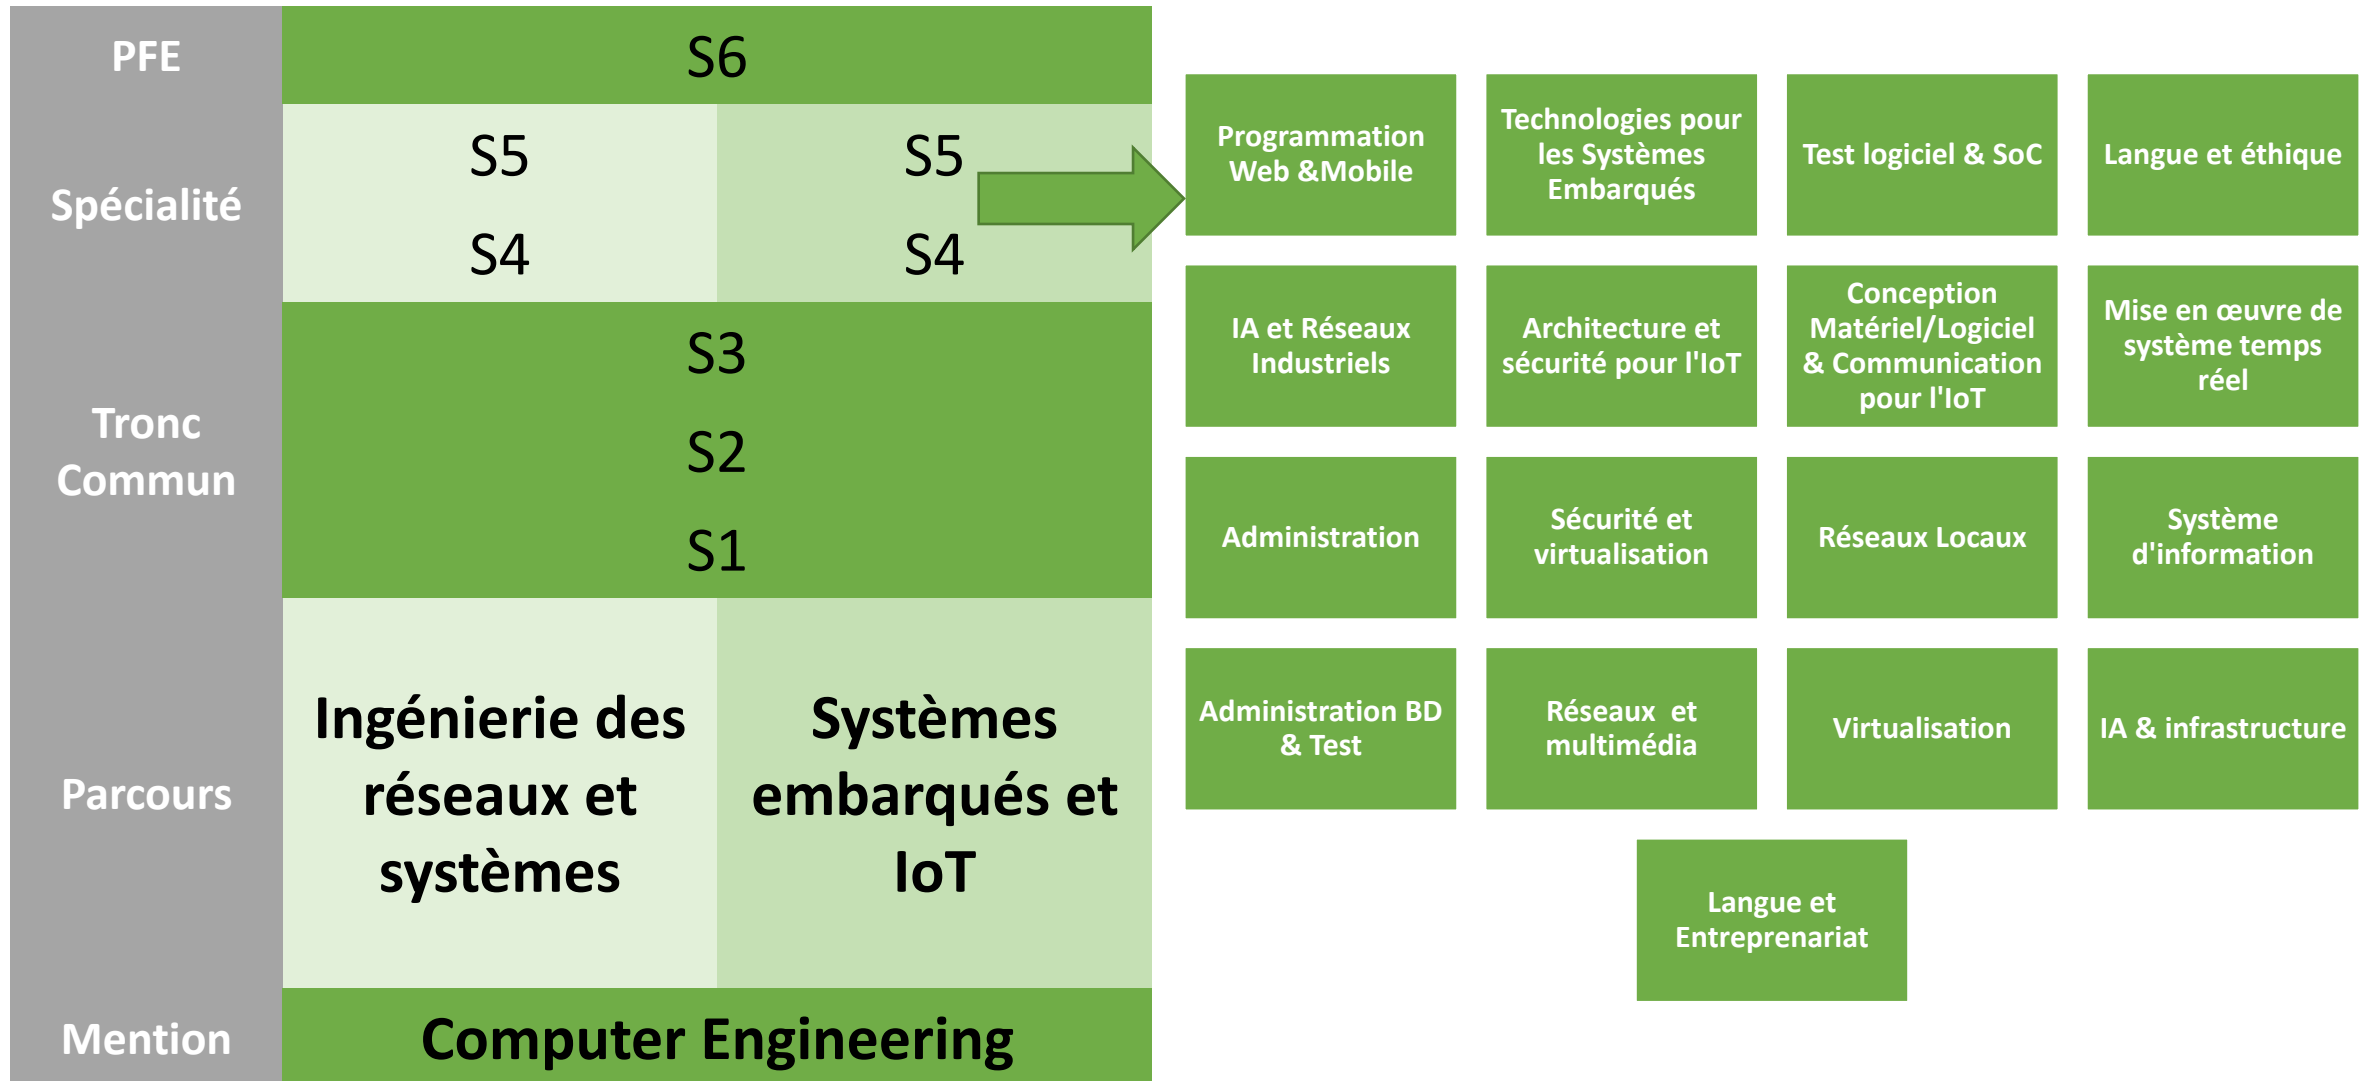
PFE
S6

Spécialité
S5
S4
S5
S4

Tronc Commun
S3
S2
S1

Parcours
Ingénierie des réseaux et systèmes
Systèmes embarqués et IoT

Mention
Computer Engineering

Programmation Web &Mobile
Technologies pour les Systèmes Embarqués
Test logiciel & SoC
Langue et éthique

IA et Réseaux Industriels
Architecture et sécurité pour l'IoT
Conception Matériel/Logiciel & Communication pour l'IoT
Mise en œuvre de système temps réel

Administration
Sécurité et virtualisation
Réseaux Locaux
Système d'information

Administration BD & Test
Réseaux et multimédia
Virtualisation
IA & infrastructure

Langue et Entreprenariat